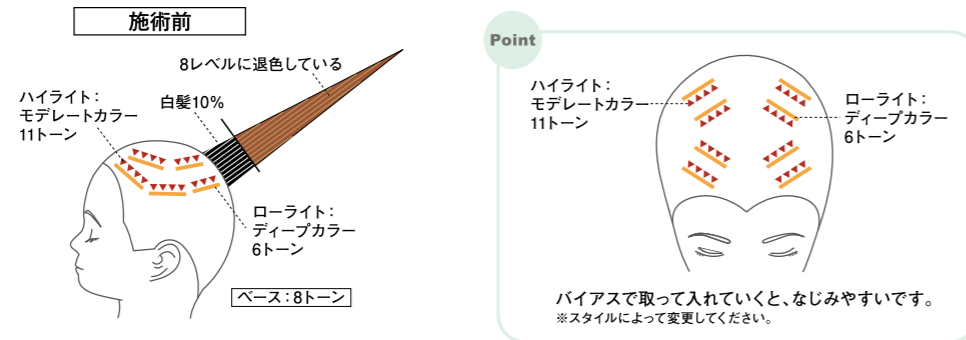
施術前

8レベルに退色している

白髪10%

ハイライト：
モデレートカラー
11トーン

ローライト：
ディープカラー
6トーン

ベース：8トーン

Point

ハイライト：
モデレートカラー
11トーン

ローライト：
ディープカラー
6トーン

バイアスで取って入れていくと、なじみやすいです。
※スタイルによって変更してください。